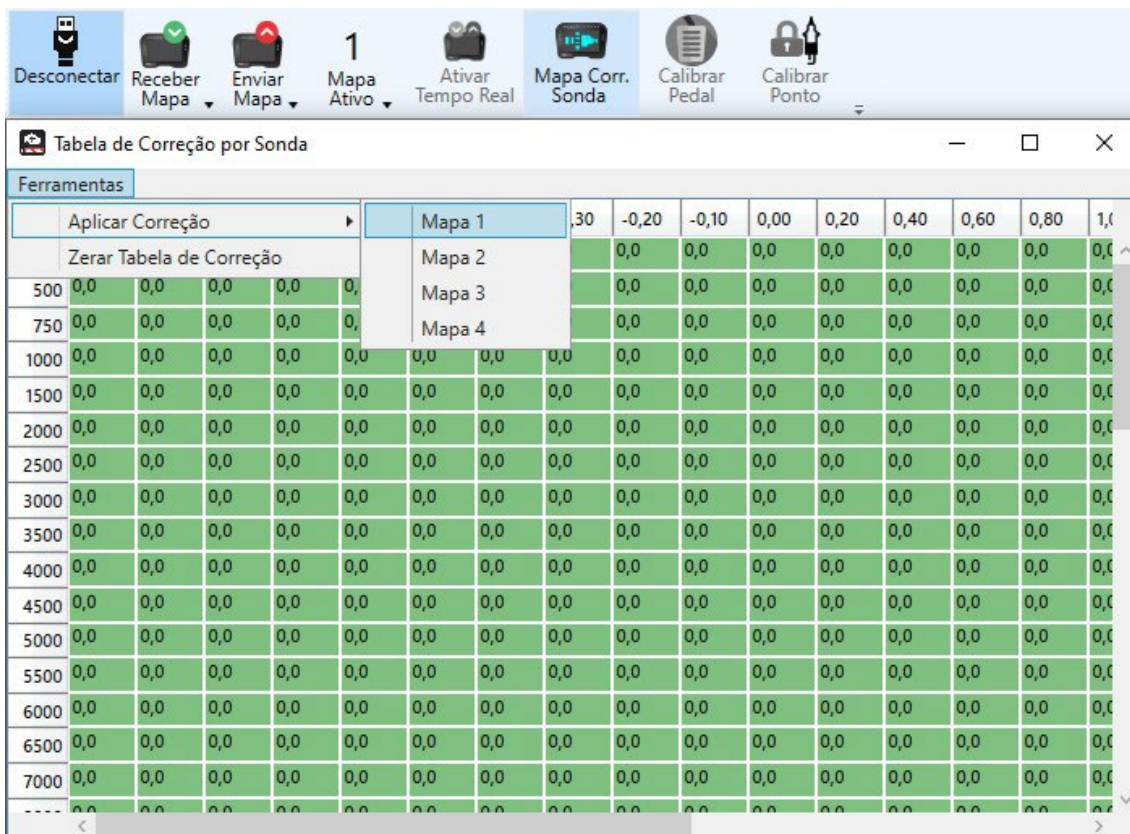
Desconectar Receber Mapa Enviar Mapa 1 Mapa Ativo Ativar Tempo Real Mapa Corr. Sonda Calibrar Pedal Calibrar Ponto

Tabela de Correção por Sonda

Ferramentas

Aplicar Correção
Zerar Tabela de Correção

Mapa 1
Mapa 2
Mapa 3
Mapa 4

| | | | | | | | | ,30 | -0,20 | -0,10 | 0,00 | 0,20 | 0,40 | 0,60 | 0,80 | 1,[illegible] |
|---|---|---|---|---|---|---|---|---|---|---|---|---|---|---|---|---|
| | | | | | | | | | 0,0 | 0,0 | 0,0 | 0,0 | 0,0 | 0,0 | 0,0 | 0,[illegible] |
| 500 | 0,0 | 0,0 | 0,0 | 0,0 | 0,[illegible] | | | | 0,0 | 0,0 | 0,0 | 0,0 | 0,0 | 0,0 | 0,0 | 0,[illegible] |
| 750 | 0,0 | 0,0 | 0,0 | 0,0 | 0,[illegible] | | | | 0,0 | 0,0 | 0,0 | 0,0 | 0,0 | 0,0 | 0,0 | 0,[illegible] |
| 1000 | 0,0 | 0,0 | 0,0 | 0,0 | 0,0 | 0,0 | 0,0 | 0,0 | 0,0 | 0,0 | 0,0 | 0,0 | 0,0 | 0,0 | 0,0 | 0,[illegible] |
| 1500 | 0,0 | 0,0 | 0,0 | 0,0 | 0,0 | 0,0 | 0,0 | 0,0 | 0,0 | 0,0 | 0,0 | 0,0 | 0,0 | 0,0 | 0,0 | 0,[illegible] |
| 2000 | 0,0 | 0,0 | 0,0 | 0,0 | 0,0 | 0,0 | 0,0 | 0,0 | 0,0 | 0,0 | 0,0 | 0,0 | 0,0 | 0,0 | 0,0 | 0,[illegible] |
| 2500 | 0,0 | 0,0 | 0,0 | 0,0 | 0,0 | 0,0 | 0,0 | 0,0 | 0,0 | 0,0 | 0,0 | 0,0 | 0,0 | 0,0 | 0,0 | 0,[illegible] |
| 3000 | 0,0 | 0,0 | 0,0 | 0,0 | 0,0 | 0,0 | 0,0 | 0,0 | 0,0 | 0,0 | 0,0 | 0,0 | 0,0 | 0,0 | 0,0 | 0,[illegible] |
| 3500 | 0,0 | 0,0 | 0,0 | 0,0 | 0,0 | 0,0 | 0,0 | 0,0 | 0,0 | 0,0 | 0,0 | 0,0 | 0,0 | 0,0 | 0,0 | 0,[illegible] |
| 4000 | 0,0 | 0,0 | 0,0 | 0,0 | 0,0 | 0,0 | 0,0 | 0,0 | 0,0 | 0,0 | 0,0 | 0,0 | 0,0 | 0,0 | 0,0 | 0,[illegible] |
| 4500 | 0,0 | 0,0 | 0,0 | 0,0 | 0,0 | 0,0 | 0,0 | 0,0 | 0,0 | 0,0 | 0,0 | 0,0 | 0,0 | 0,0 | 0,0 | 0,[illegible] |
| 5000 | 0,0 | 0,0 | 0,0 | 0,0 | 0,0 | 0,0 | 0,0 | 0,0 | 0,0 | 0,0 | 0,0 | 0,0 | 0,0 | 0,0 | 0,0 | 0,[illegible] |
| 5500 | 0,0 | 0,0 | 0,0 | 0,0 | 0,0 | 0,0 | 0,0 | 0,0 | 0,0 | 0,0 | 0,0 | 0,0 | 0,0 | 0,0 | 0,0 | 0,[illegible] |
| 6000 | 0,0 | 0,0 | 0,0 | 0,0 | 0,0 | 0,0 | 0,0 | 0,0 | 0,0 | 0,0 | 0,0 | 0,0 | 0,0 | 0,0 | 0,0 | 0,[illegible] |
| 6500 | 0,0 | 0,0 | 0,0 | 0,0 | 0,0 | 0,0 | 0,0 | 0,0 | 0,0 | 0,0 | 0,0 | 0,0 | 0,0 | 0,0 | 0,0 | 0,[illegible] |
| 7000 | 0,0 | 0,0 | 0,0 | 0,0 | 0,0 | 0,0 | 0,0 | 0,0 | 0,0 | 0,0 | 0,0 | 0,0 | 0,0 | 0,0 | 0,0 | 0,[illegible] |